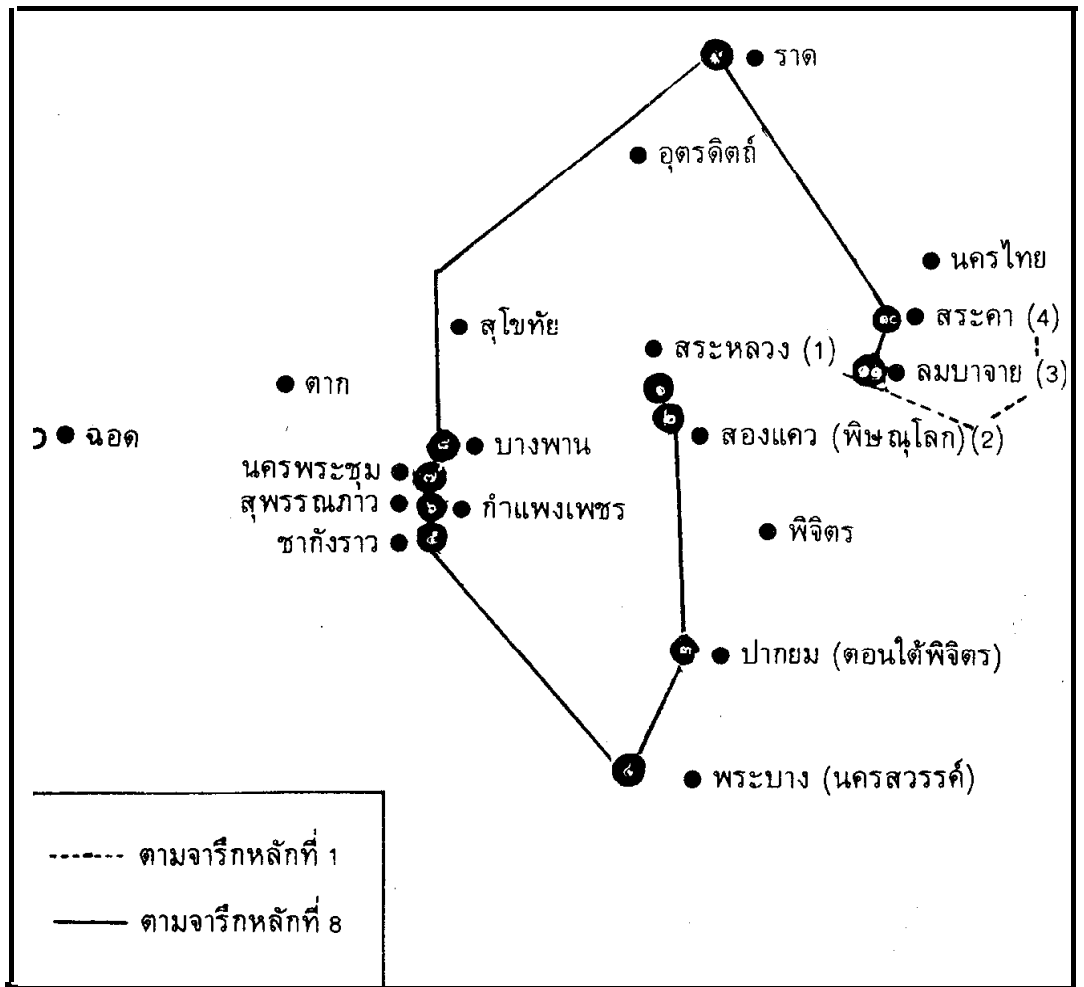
๙ ราด

อุตรดิตถ์

นครไทย

๑๐ สระคา (4)

สุโขทัย

สระหลวง (1)

๑๑ ลมบาจาย (3)

ตาก

๑

ฉอด

๘ บางพาน

๒ สองแควา (พิษณุโลก) (2)

นครพระชุม ๗

สุพรรณภาว ๖ กำแพงเพชร

พิจิตร

ชากังราว ๕

๓ ปากยม (ดอนใต้พิจิตร)

๔ พระบาง (นครสวรรค์)

ตามจารึกหลักที่ 1

ตามจารึกหลักที่ 8